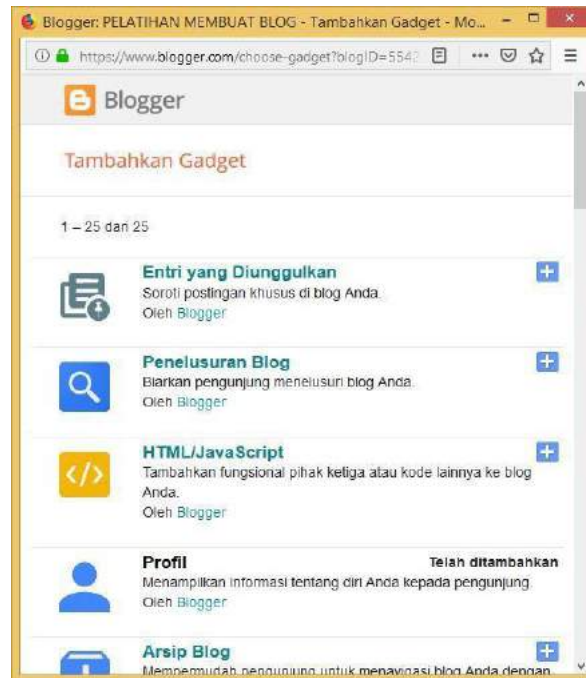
Blogger: PELATIHAN MEMBUAT BLOG - Tambahkan Gadget - Mo...

https://www.blogger.com/choose-gadget?blogID=5542

Blogger

Tambahkan Gadget

1 – 25 dari 25

Entri yang Diunggulkan
Soroti postingan khusus di blog Anda.
Oleh Blogger

Penelusuran Blog
Biarkan pengunjung menelusuri blog Anda.
Oleh Blogger

HTML/JavaScript
Tambahkan fungsional pihak ketiga atau kode lainnya ke blog Anda.
Oleh Blogger

Profil
Telah ditambahkan
Menampilkan informasi tentang diri Anda kepada pengunjung.
Oleh Blogger

Arsip Blog
Mempermudah pengunjung untuk menavigasi blog Anda dengan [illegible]